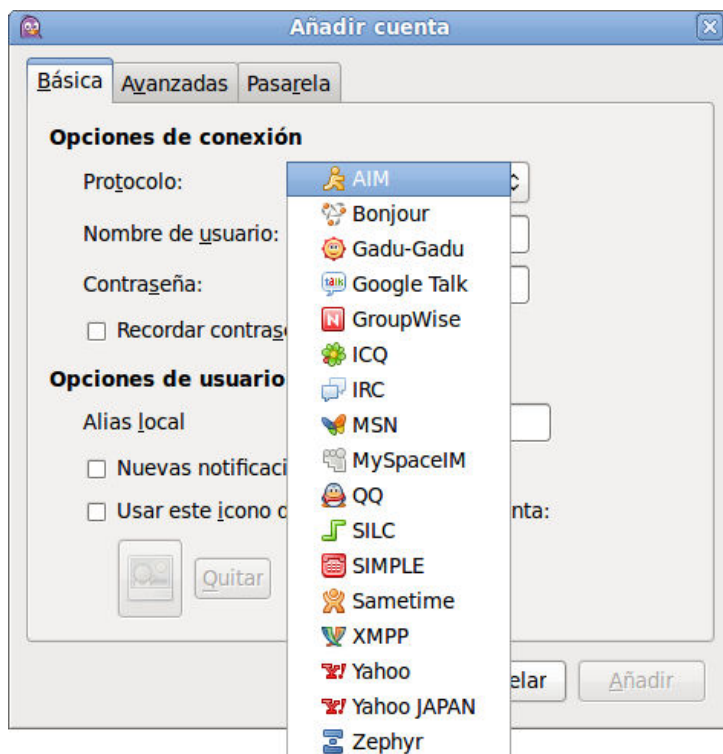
Añadir cuenta

Básica | Avanzadas | Pasarela

Opciones de conexión

Protocolo:

Nombre de usuario:

Contraseña:

Recordar contras

Opciones de usuario

Alias local

Nuevas notificaci

Usar este icono d nta:

Quitar

AIM
Bonjour
Gadu-Gadu
Google Talk
GroupWise
ICQ
IRC
MSN
MySpaceIM
QQ
SILC
SIMPLE
Sametime
XMPP
Yahoo
Yahoo JAPAN
Zephyr

elar

Añadir